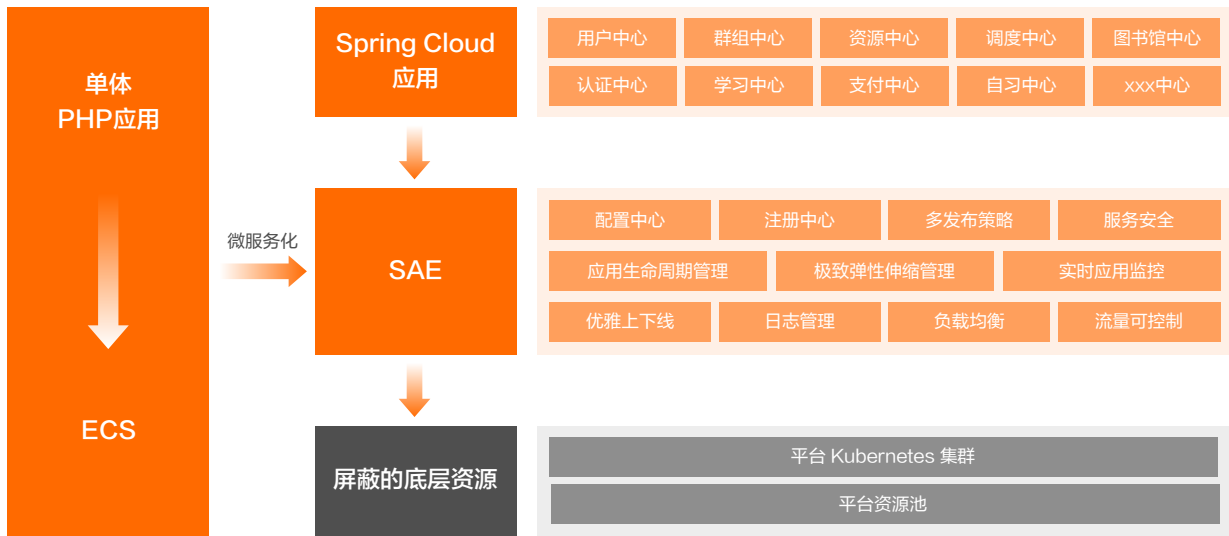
单体
PHP应用

ECS

微服务化

Spring Cloud
应用

| 用户中心 | 群组中心 | 资源中心 | 调度中心 | 图书馆中心 |
|---|---|---|---|---|
| 认证中心 | 学习中心 | 支付中心 | 自习中心 | xxx中心 |

SAE

配置中心
注册中心
多发布策略
服务安全
应用生命周期管理
极致弹性伸缩管理
实时应用监控
优雅上下线
日志管理
负载均衡
流量可控制

屏蔽的底层资源

平台 Kubernetes 集群
平台资源池